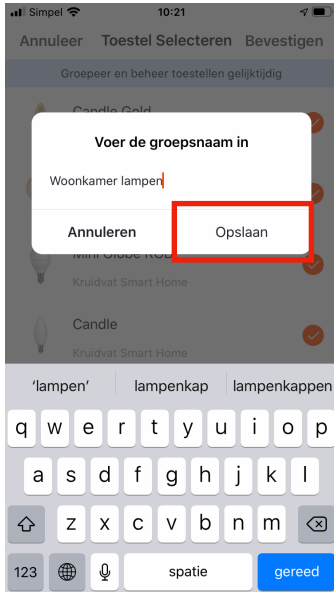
Simpel 10:21

Annuleer Toestel Selecteren Bevestigen

Groepeer en beheer toestellen gelijktijdig

Candle Gold

Voer de groepsnaam in

Woonkamer lampen

Annuleren Opslaan

Mini Globe RGB
Kruidvat Smart Home

Candle
Kruidvat Smart Home

'lampen' lampenkap lampenkappen

q w e r t y u i o p
a s d f g h j k l
z x c v b n m
123 spatie gereed